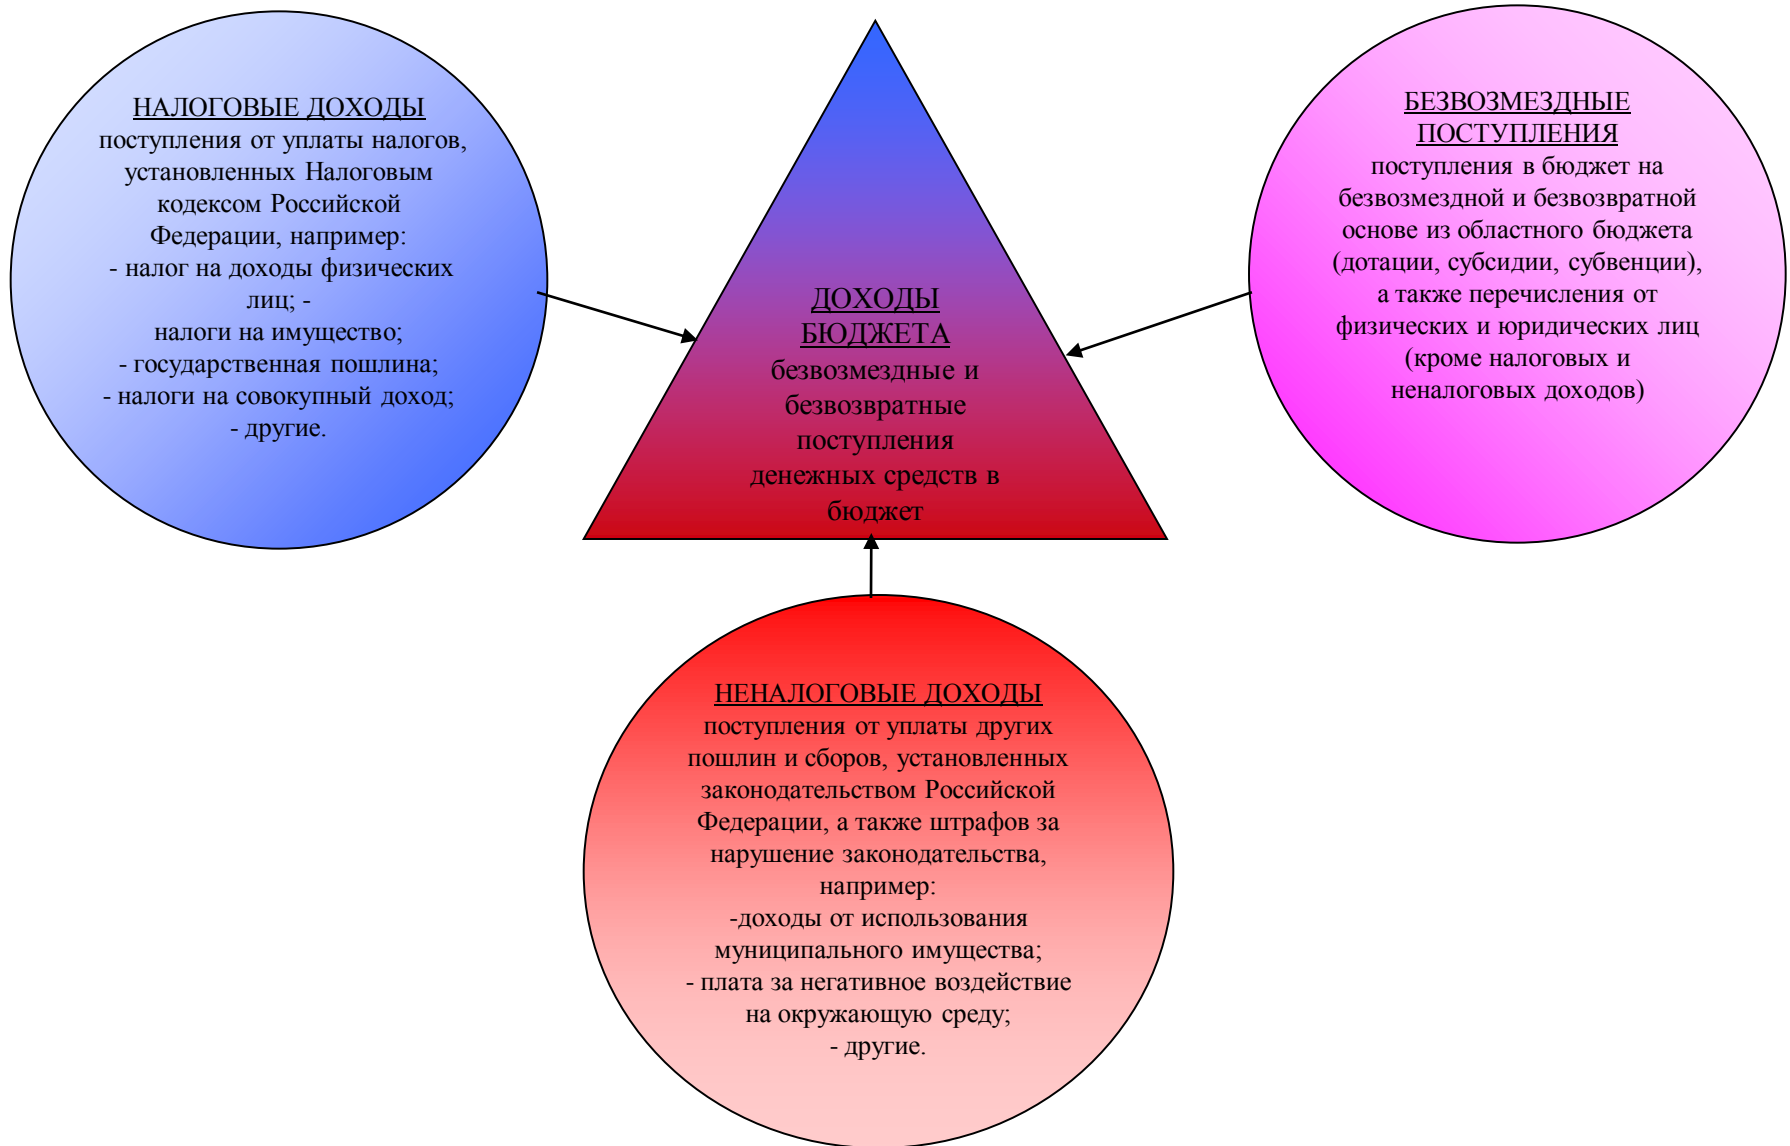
НАЛОГОВЫЕ ДОХОДЫ
поступления от уплаты налогов, установленных Налоговым кодексом Российской Федерации, например:
- налог на доходы физических лиц; -
налоги на имущество;
- государственная пошлина;
- налоги на совокупный доход;
- другие.

ДОХОДЫ БЮДЖЕТА
безвозмездные и безвозвратные поступления денежных средств в бюджет

БЕЗВОЗМЕЗДНЫЕ ПОСТУПЛЕНИЯ
поступления в бюджет на безвозмездной и безвозвратной основе из областного бюджета (дотации, субсидии, субвенции), а также перечисления от физических и юридических лиц (кроме налоговых и неналоговых доходов)

НЕНАЛОГОВЫЕ ДОХОДЫ
поступления от уплаты других пошлин и сборов, установленных законодательством Российской Федерации, а также штрафов за нарушение законодательства, например:
-доходы от использования муниципального имущества;
- плата за негативное воздействие на окружающую среду;
- другие.